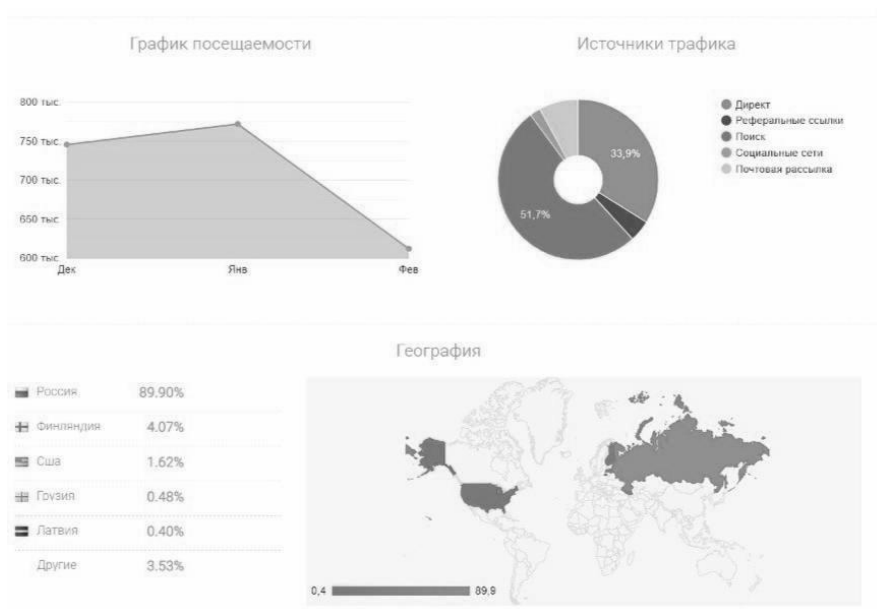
График посещаемости

800 тыс.
750 тыс.
700 тыс.
650 тыс.
600 тыс.
Дек
Янв
Фев

Источники трафика

33,9%
51,7%

Директ
Реферальные ссылки
Поиск
Социальные сети
Почтовая рассылка

География

| | |
|---|---|
| Россия | 89.90% |
| Финляндия | 4.07% |
| Сша | 1.62% |
| Грузия | 0.48% |
| Латвия | 0.40% |
| Другие | 3.53% |

0,4
89,9